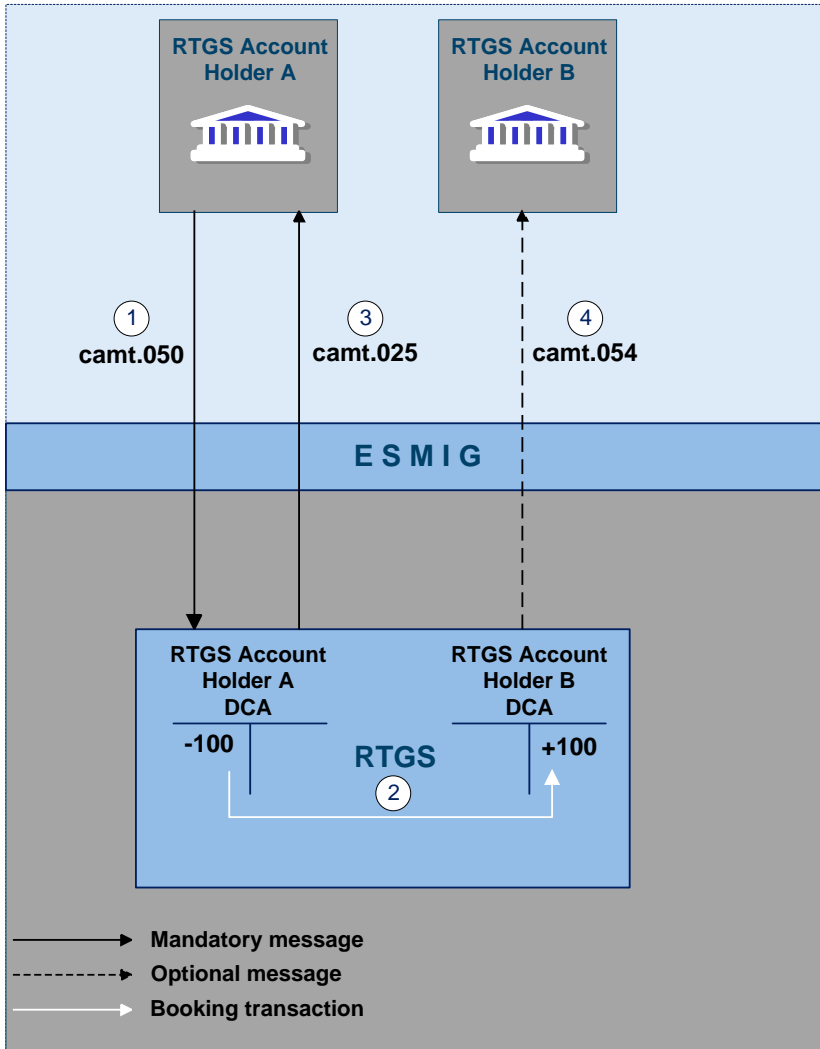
RTGS Account Holder A

RTGS Account Holder B

1
camt.050

3
camt.025

4
camt.054

E S M I G

RTGS Account Holder A DCA

RTGS Account Holder B DCA

-100

RTGS

+100

2

Mandatory message

Optional message

Booking transaction